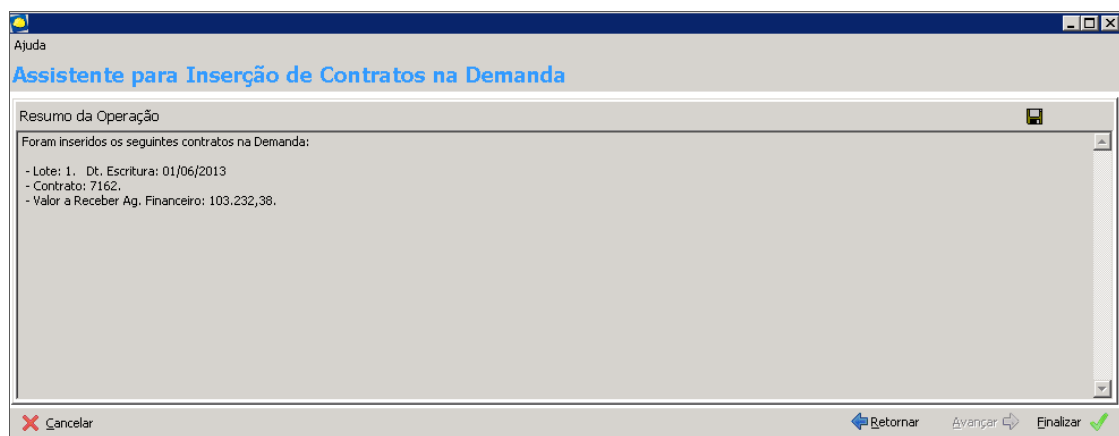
Ajuda

Assistente para Inserção de Contratos na Demanda

Resumo da Operação

Foram inseridos os seguintes contratos na Demanda:

- Lote: 1. Dt. Escritura: 01/06/2013
- Contrato: 7162.
- Valor a Receber Ag. Financeiro: 103.232,38.

Cancelar

Retornar

Avançar

Finalizar